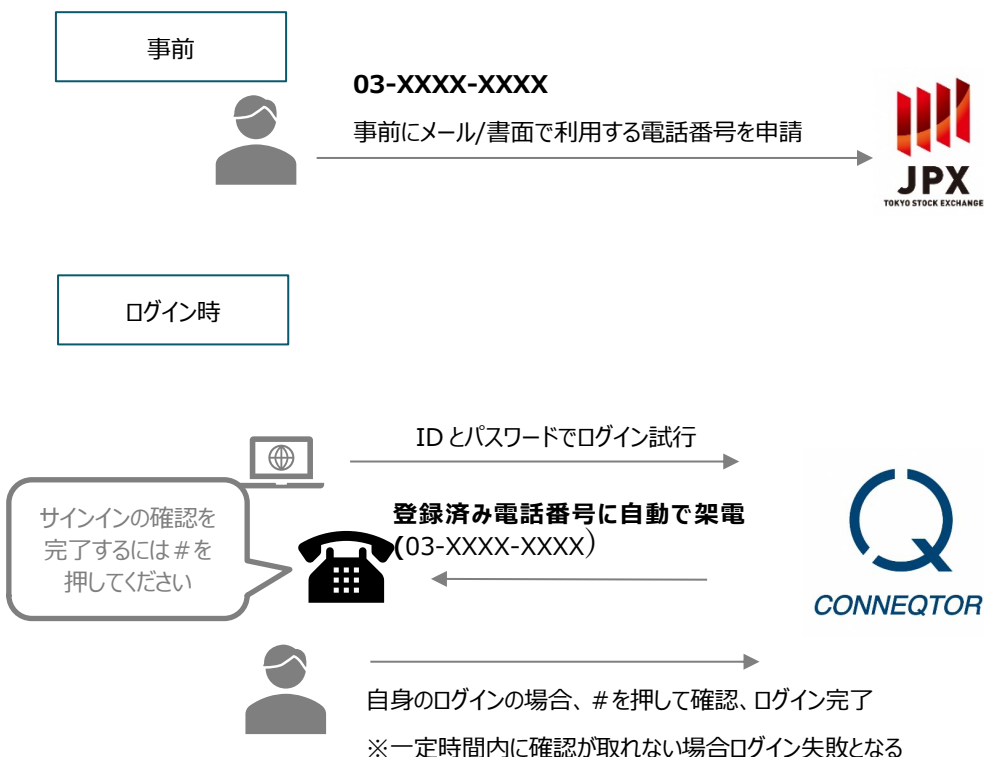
事前

03-XXXX-XXXX

事前にメール/書面で利用する電話番号を申請

JPX
TOKYO STOCK EXCHANGE

ログイン時

ID とパスワードでログイン試行

登録済み電話番号に自動で架電
(03-XXXX-XXXX)

サインインの確認を完了するには＃を押してください

CONNEQTOR

自身のログインの場合、＃を押して確認、ログイン完了

※一定時間内に確認が取れない場合ログイン失敗となる